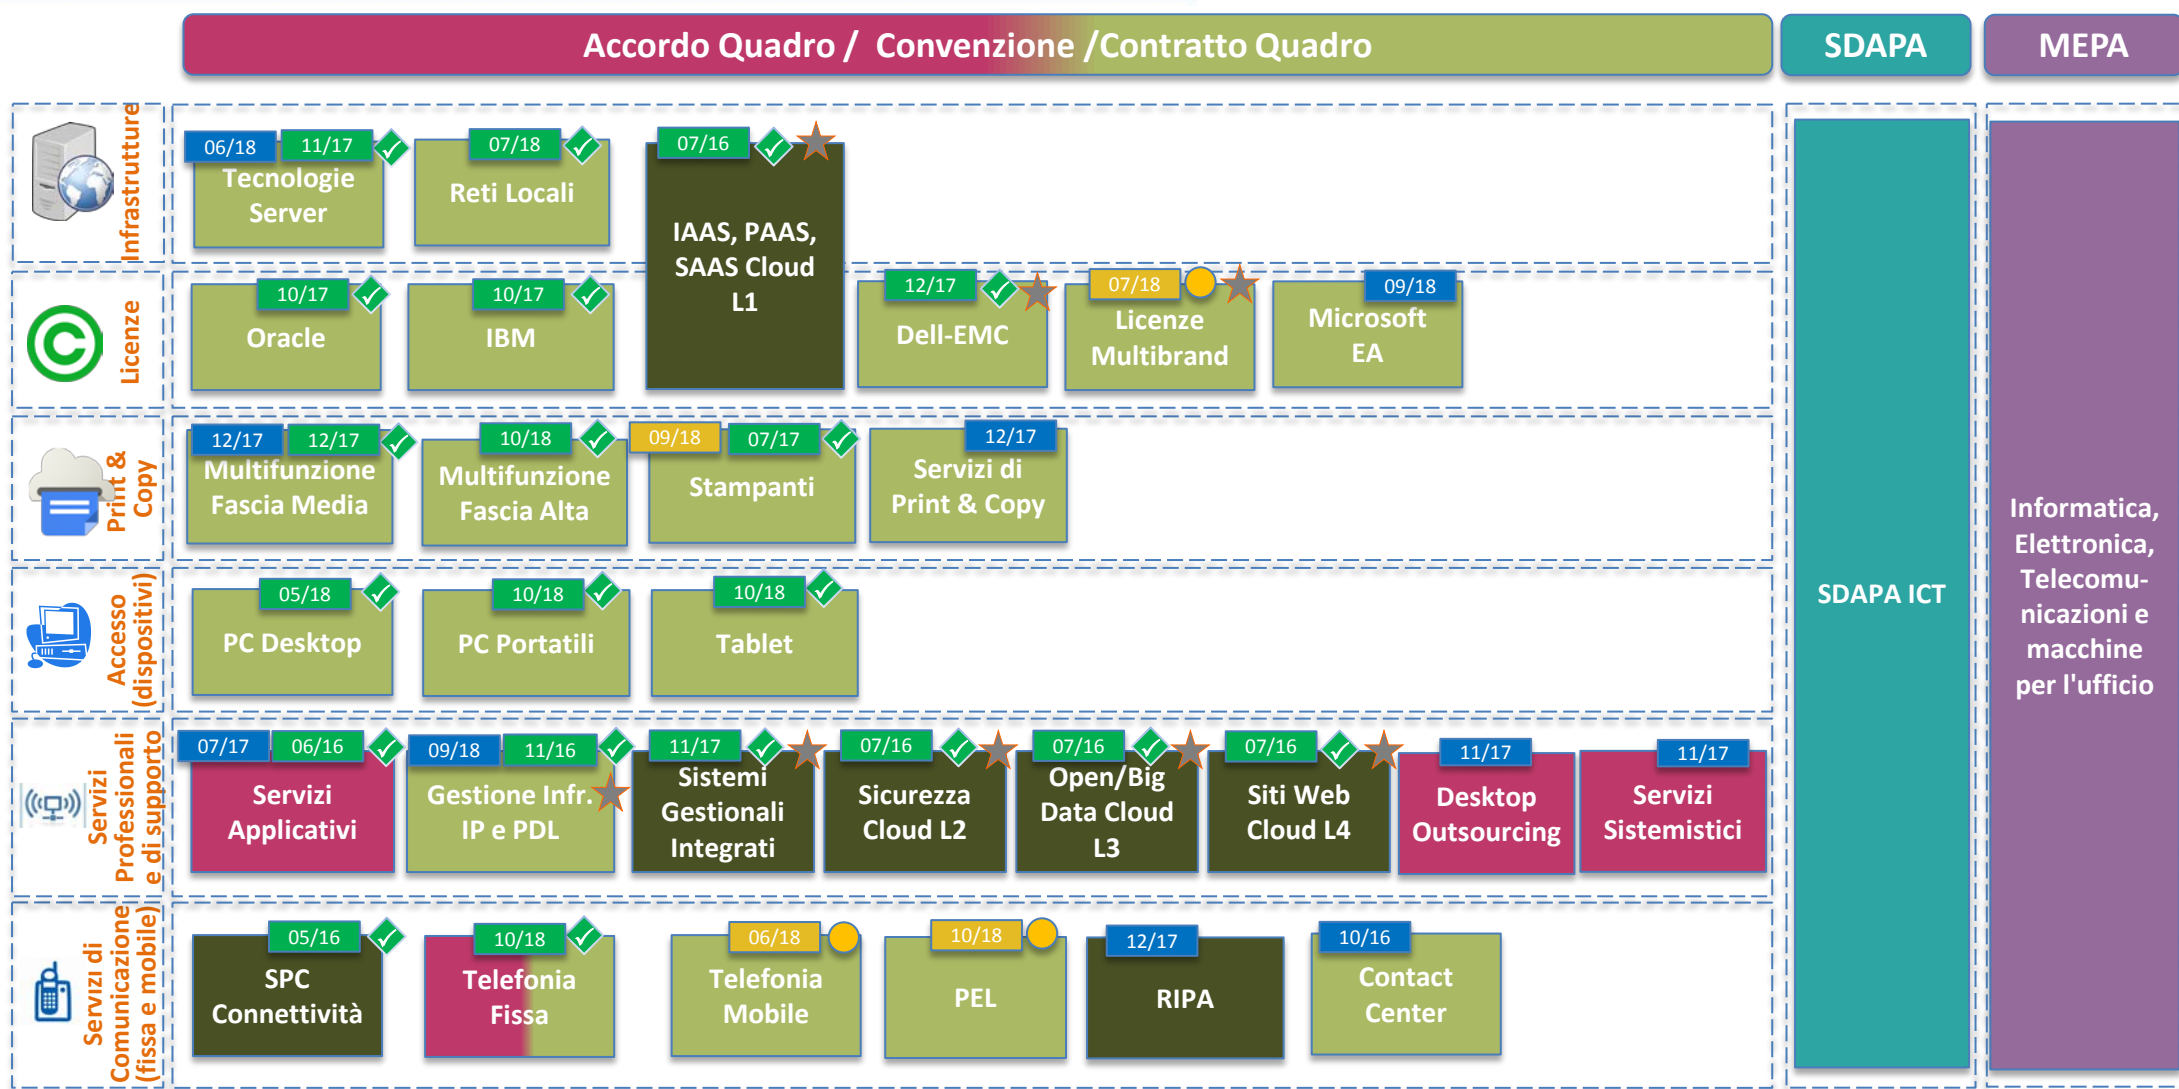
Accordo Quadro / Convenzione /Contratto Quadro

SDAPA

MEPA

Infrastrutture

06/18 11/17 Tecnologie Server

07/18 Reti Locali

07/16 IAAS, PAAS, SAAS Cloud L1

Licenze

10/17 Oracle

10/17 IBM

12/17 Dell-EMC

07/18 Licenze Multibrand

09/18 Microsoft EA

Print & Copy

12/17 12/17 Multifunzione Fascia Media

10/18 Multifunzione Fascia Alta

09/18 07/17 Stampanti

12/17 Servizi di Print & Copy

Accesso (dispositivi)

05/18 PC Desktop

10/18 PC Portatili

10/18 Tablet

Servizi Professionali e di supporto

07/17 06/16 Servizi Applicativi

09/18 11/16 Gestione Infr. IP e PDL

11/17 Sistemi Gestionali Integrati

07/16 Sicurezza Cloud L2

07/16 Open/Big Data Cloud L3

07/16 Siti Web Cloud L4

11/17 Desktop Outsourcing

11/17 Servizi Sistemistici

Servizi di Comunicazione (fissa e mobile)

05/16 SPC Connettività

10/18 Telefonia Fissa

06/18 Telefonia Mobile

10/18 PEL

12/17 RIPA

10/16 Contact Center

SDAPA ICT

Informatica, Elettronica, Telecomunicazioni e macchine per l'ufficio